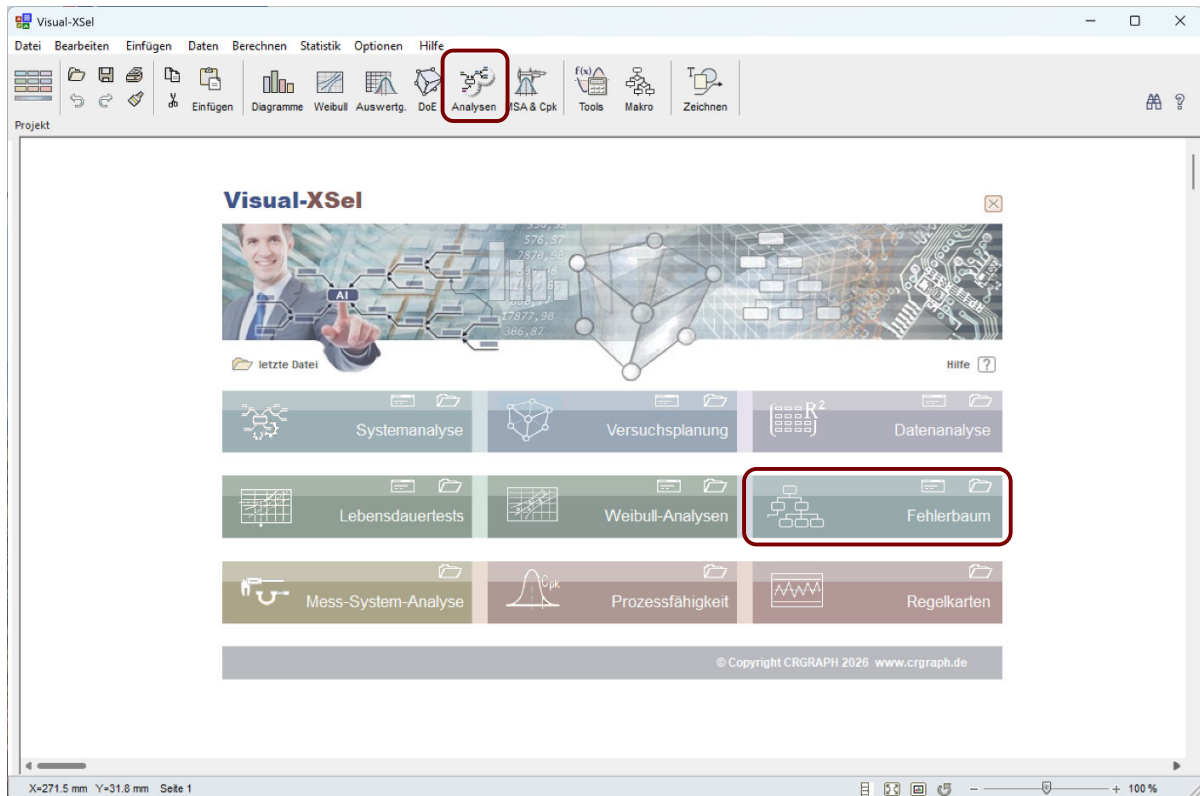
Visual-XSel

Datei Bearbeiten Einfügen Daten Berechnen Statistik Optionen Hilfe

Einfügen Diagramme Weibull Auswertg. DoE Analysen MSA & Cpk Tools Makro Zeichnen

Projekt

Visual-XSel

AI

576,87
2870,98
17877,98
366,87

letzte Datei

Hilfe ?

Systemanalyse

Versuchsplanung

$R^2$

Datenanalyse

Lebensdauertests

Weibull-Analysen

Fehlerbaum

Mess-System-Analyse

$C_{pk}$

Prozessfähigkeit

Regelkarten

© Copyright CRGRAPH 2026 www.crgraph.de

X=271.5 mm Y=31.8 mm Seite 1

100 %